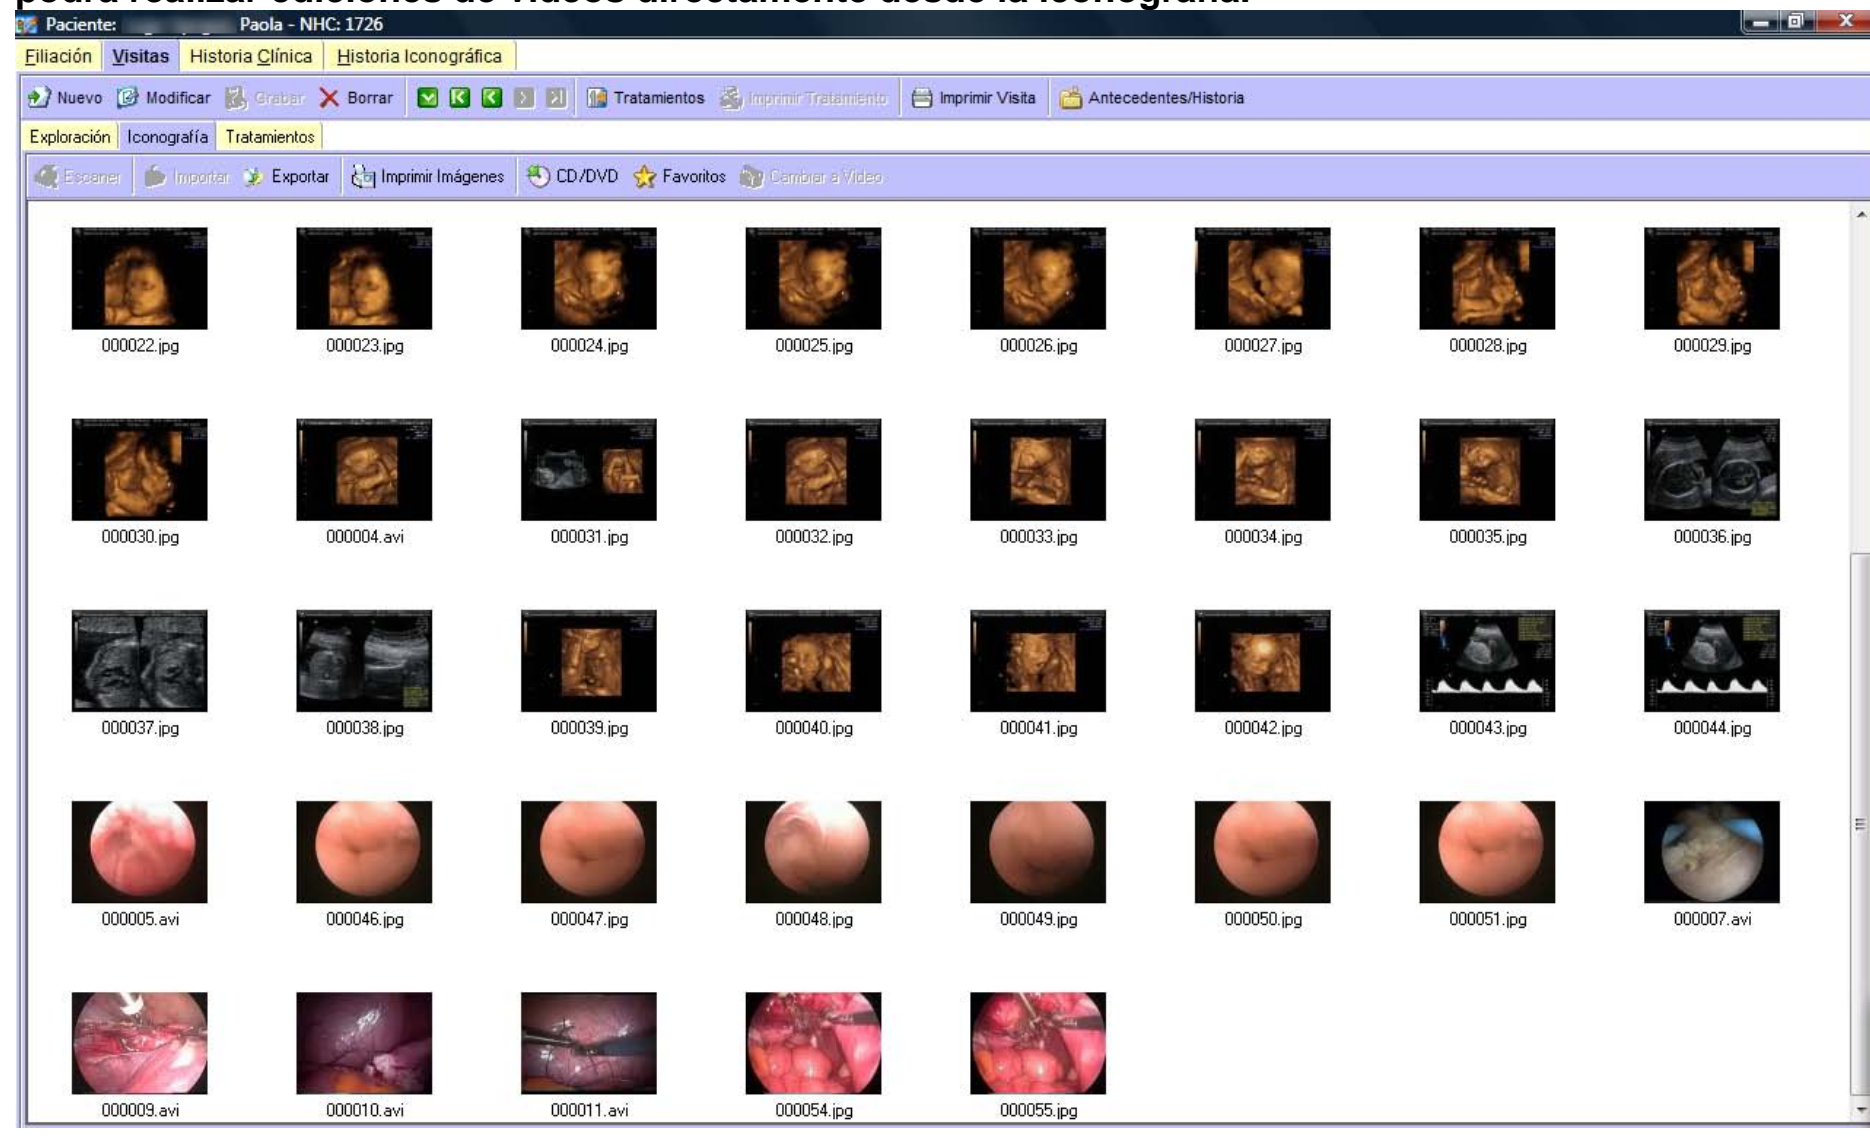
podrá realizar ediciones de vídeos directamente desde la iconografía.

Paciente: Paola - NHC: 1726

Filiación | Visitas | Historia Clínica | Historia Iconográfica

Nuevo | Modificar | Grabar | Borrar | Tratamientos | Imprimir Tratamiento | Imprimir Visita | Antecedentes/Historia

Exploración | Iconografía | Tratamientos

Escaner | Importar | Exportar | Imprimir Imágenes | CD/DVD | Favoritos | Cambiar a Vídeo

000022.jpg 000023.jpg 000024.jpg 000025.jpg 000026.jpg 000027.jpg 000028.jpg 000029.jpg

000030.jpg 000004.avi 000031.jpg 000032.jpg 000033.jpg 000034.jpg 000035.jpg 000036.jpg

000037.jpg 000038.jpg 000039.jpg 000040.jpg 000041.jpg 000042.jpg 000043.jpg 000044.jpg

000005.avi 000046.jpg 000047.jpg 000048.jpg 000049.jpg 000050.jpg 000051.jpg 000007.avi

000009.avi 000010.avi 000011.avi 000054.jpg 000055.jpg